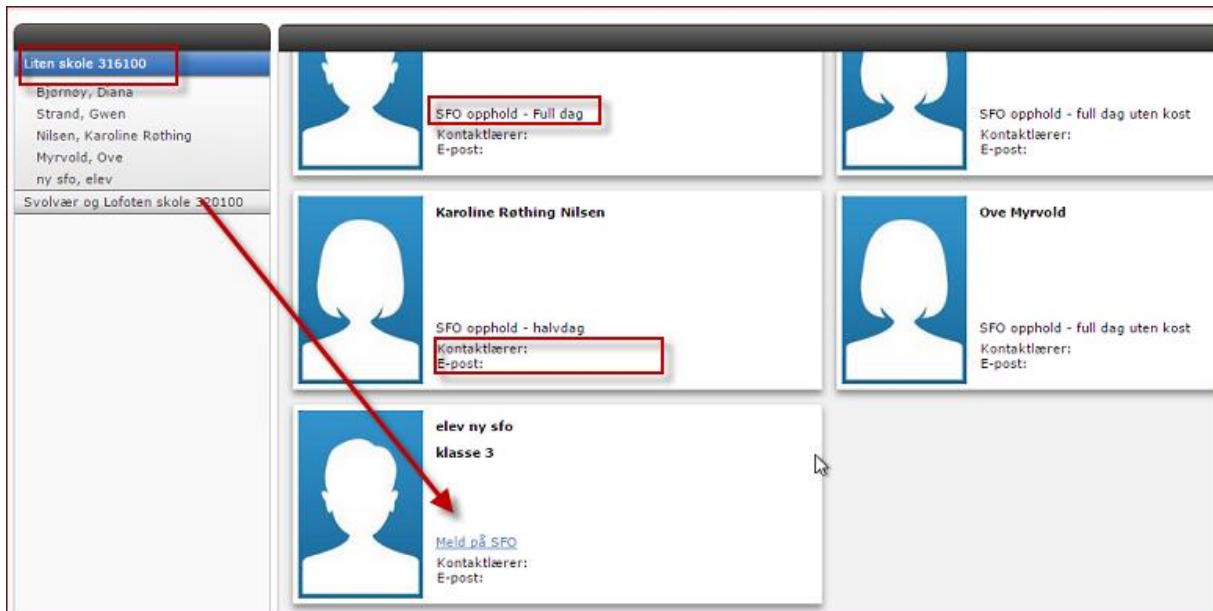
Liten skole 316100
Bjørnøy, Diana
Strand, Gwen
Nilsen, Karoline Røthing
Myrvold, Ove
ny sfo, elev
Svolvær og Lofoten skole 320100

SFO opphold - Full dag
Kontaktlærer:
E-post:

SFO opphold - full dag uten kost
Kontaktlærer:
E-post:

Karoline Røthing Nilsen

SFO opphold - halvdag
Kontaktlærer:
E-post:

Ove Myrvold

SFO opphold - full dag uten kost
Kontaktlærer:
E-post:

elev ny sfo

klasse 3

Meld på SFO
Kontaktlærer:
E-post: